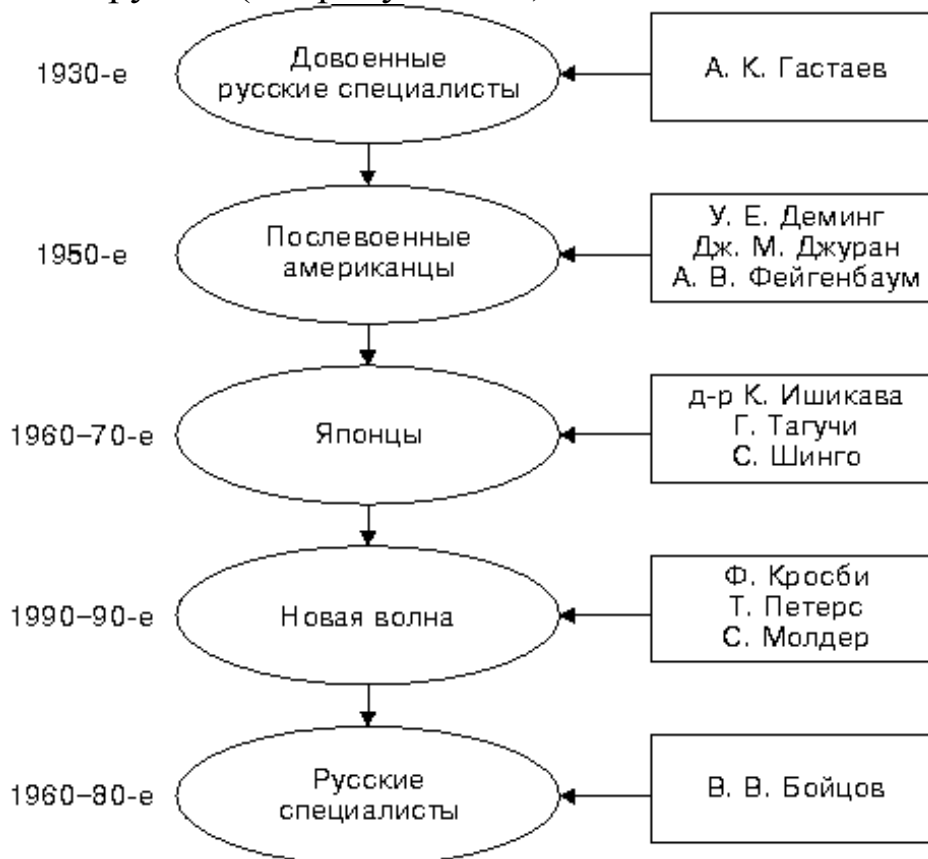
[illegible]

1930-е
Довоенные русские специалисты
А. К. Гастаев

1950-е
Послевоенные американцы
У. Е. Деминг
Дж. М. Джуран
А. В. Фейгенбаум

1960–70-е
Японцы
д-р К. Ишикава
Г. Тагучи
С. Шинго

1990–90-е
Новая волна
Ф. Кросби
Т. Петерс
С. Молдер

1960–80-е
Русские специалисты
В. В. Бойцов